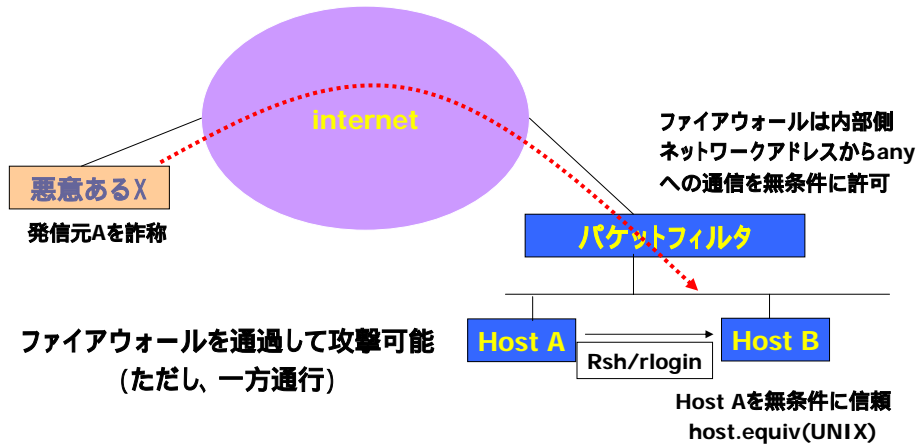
internet

ファイアウォールは内部側ネットワークアドレスからanyへの通信を無条件に許可

悪意あるX

発信元Aを詐称

パケットフィルタ

ファイアウォールを通過して攻撃可能
(ただし、一方通行)

Host A

Host B

Rsh/rlogin

Host Aを無条件に信頼
host.equiv(UNIX)